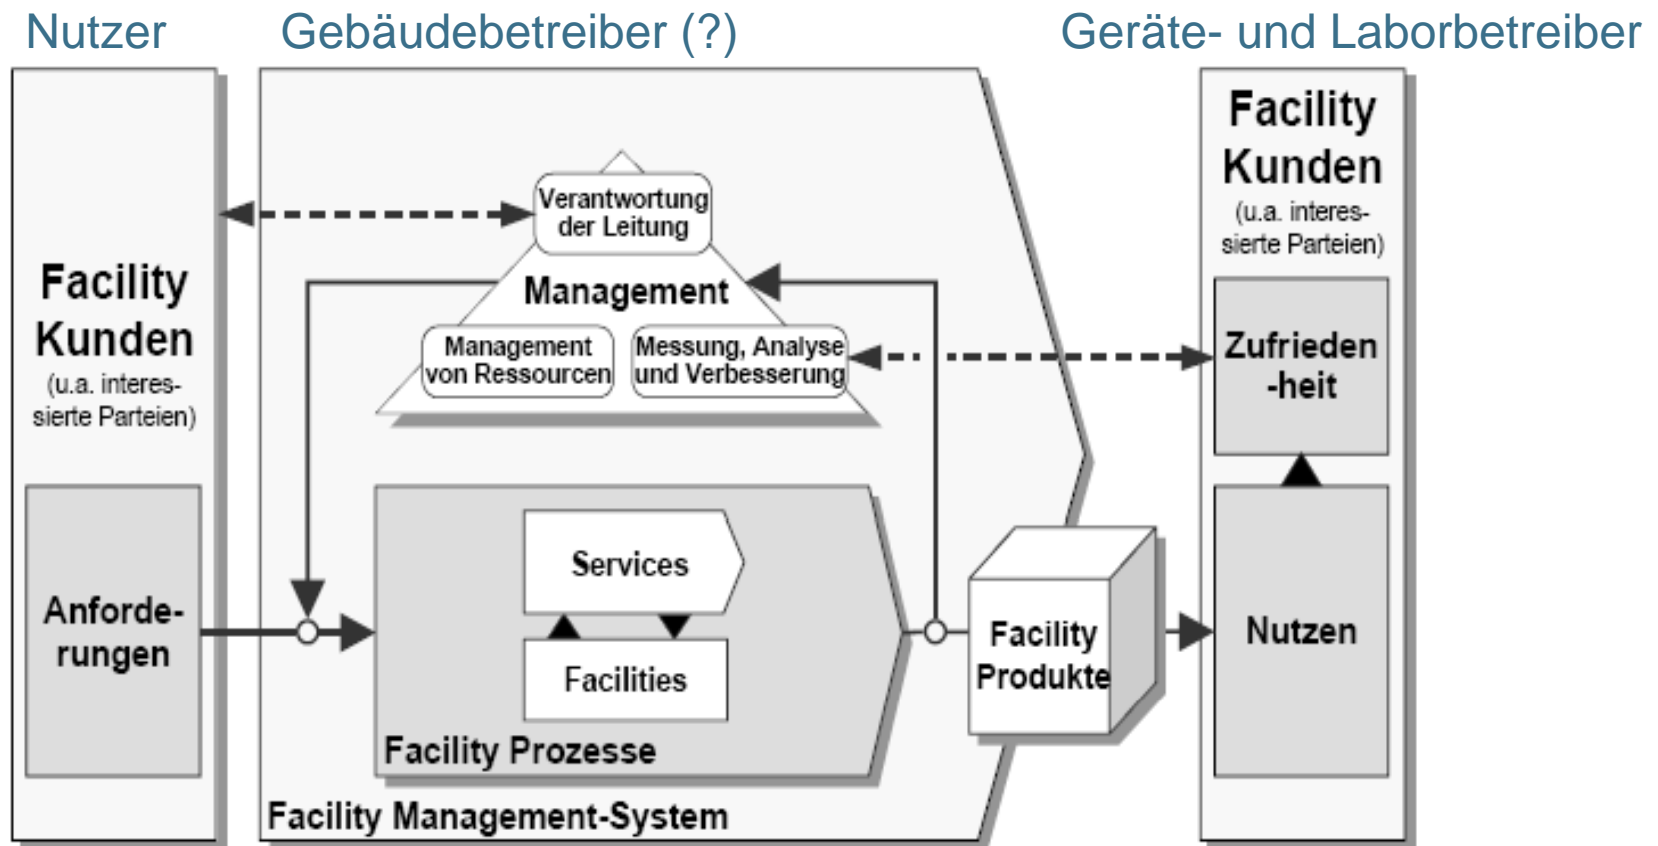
Nutzer

Gebäudebetreiber (?)

Geräte- und Laborbetreiber

Facility Kunden
(u.a. interessierte Parteien)

Anforderungen

Verantwortung der Leitung

Management

Management von Ressourcen

Messung, Analyse und Verbesserung

Services

Facilities

Facility Prozesse

Facility Management-System

Facility Produkte

Facility Kunden
(u.a. interessierte Parteien)

Zufrieden-heit

Nutzen